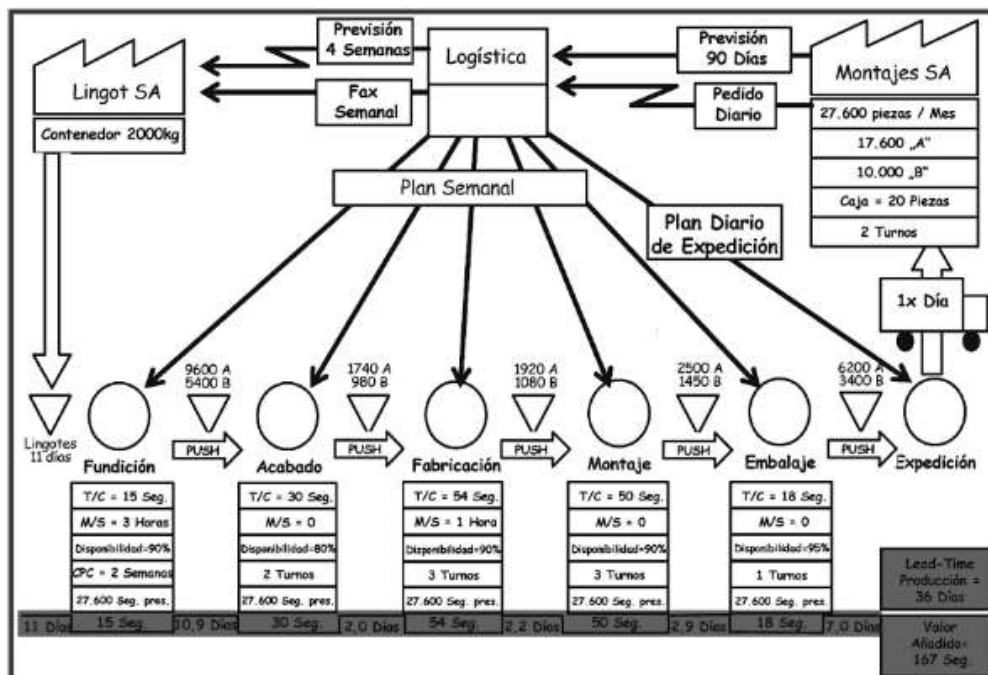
Previsión 4 Semanas

Logística

Previsión 90 Días

Montajes SA

Lingot SA

Fax Semanal

Pedido Diario

27.600 piezas / Mes

17.600 „A"

10.000 „B"

Caja = 20 Piezas

2 Turnos

Contenedor 2000kg

Plan Semanal

Plan Diario de Expedición

1x Día

Lingotes 11 días

9600 A 5400 B

1740 A 980 B

1920 A 1080 B

2500 A 1450 B

6200 A 3400 B

PUSH

PUSH

PUSH

PUSH

PUSH

Fundición

Acabado

Fabricación

Montaje

Embalaje

Expedición

| T/C = 15 Seg. | T/C = 30 Seg. | T/C = 54 Seg. | T/C = 50 Seg. | T/C = 18 Seg. |
|---|---|---|---|---|
| M/S = 3 Horas | M/S = 0 | M/S = 1 Hora | M/S = 0 | M/S = 0 |
| Disponibilidad=90% | Disponibilidad=80% | Disponibilidad=90% | Disponibilidad=90% | Disponibilidad=95% |
| CPC = 2 Semanas | 2 Turnos | 3 Turnos | 3 Turnos | 1 Turnos |
| 27.600 Seg. pres. | 27.600 Seg. pres. | 27.600 Seg. pres. | 27.600 Seg. pres. | 27.600 Seg. pres. |

Lead-Time Producción = 36 Días

11 Días | 15 Seg. | 10,9 Días | 30 Seg. | 2,0 Días | 54 Seg. | 2,2 Días | 50 Seg. | 2,9 Días | 18 Seg. | 7,0 Días

Valor Añadido= 167 Seg.